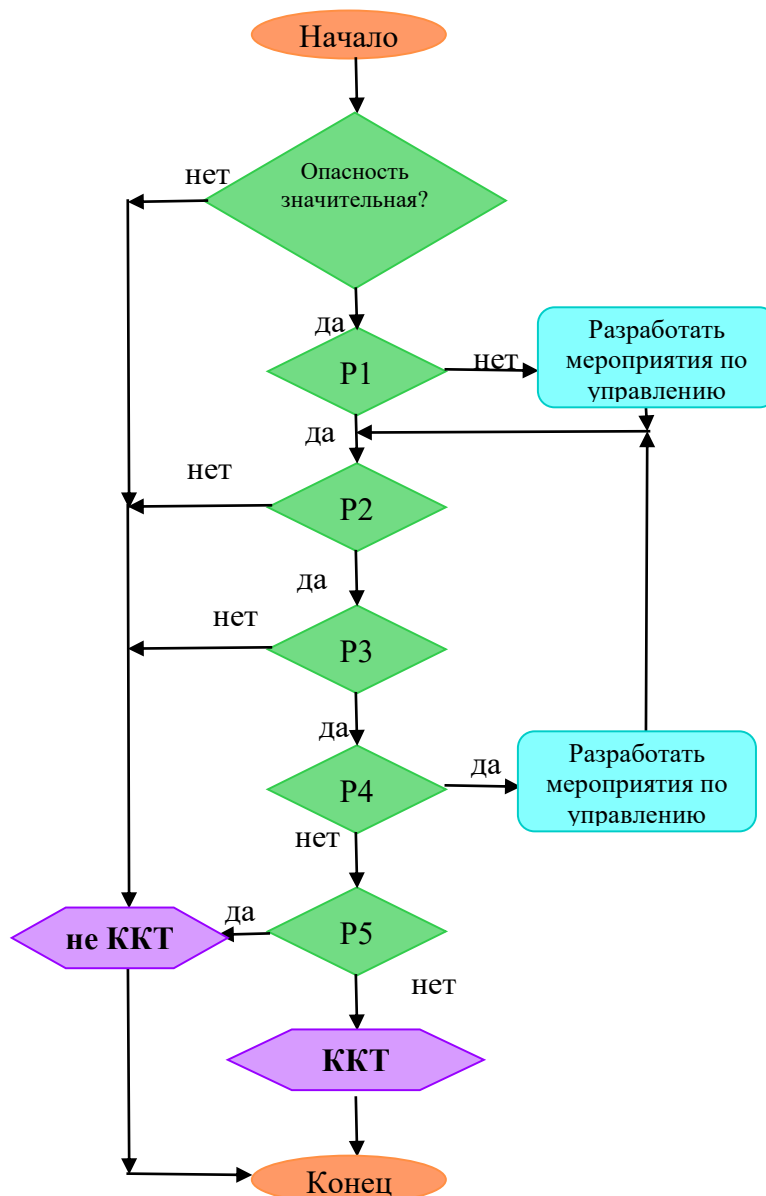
Начало

Опасность значительная?

нет

да

P1

нет

Разработать мероприятия по управлению

да

нет

P2

да

нет

P3

да

P4

да

Разработать мероприятия по управлению

нет

да

не ККТ

P5

нет

ККТ

Конец